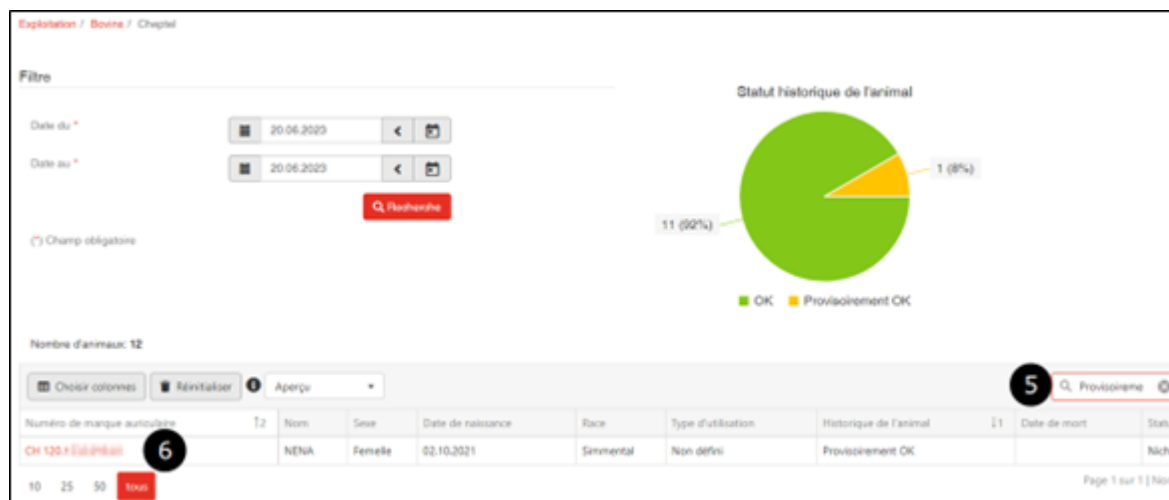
Exploitation / Bovins / Cheptel

Filtre

Date du *
20.06.2023

Date au *
20.06.2023

Recherche

(*) Champ obligatoire

Statut historique de l'animal

1 (8%)

11 (92%)

OK Provisoirement OK

Nombre d'animaux: 12

Choisir colonnes Réinitialiser Aperçu

5

Provisoireme

| Numéro de marque auriculaire | Nom | Sexe | Date de naissance | Race | Type d'utilisation | Historique de l'animal | Date de mort | Stat |
|---|---|---|---|---|---|---|---|---|
| CH 120.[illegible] | NENA | Femelle | 02.10.2021 | Simmental | Non défini | Provisoirement OK | | Nich |

6

10 25 50 tous

Page 1 sur 1 | No